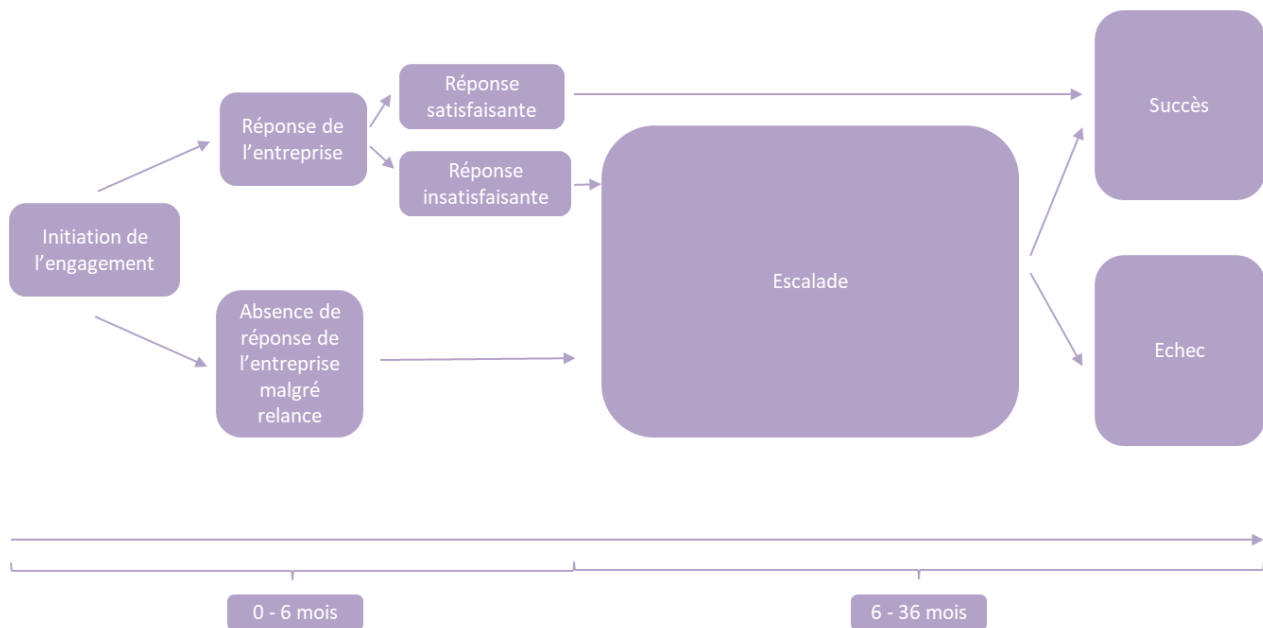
Initiation de l’engagement

Réponse de l’entreprise

Réponse satisfaisante

Réponse insatisfaisante

Absence de réponse de l’entreprise malgré relance

Escalade

Succès

Echec

0 - 6 mois

6 - 36 mois